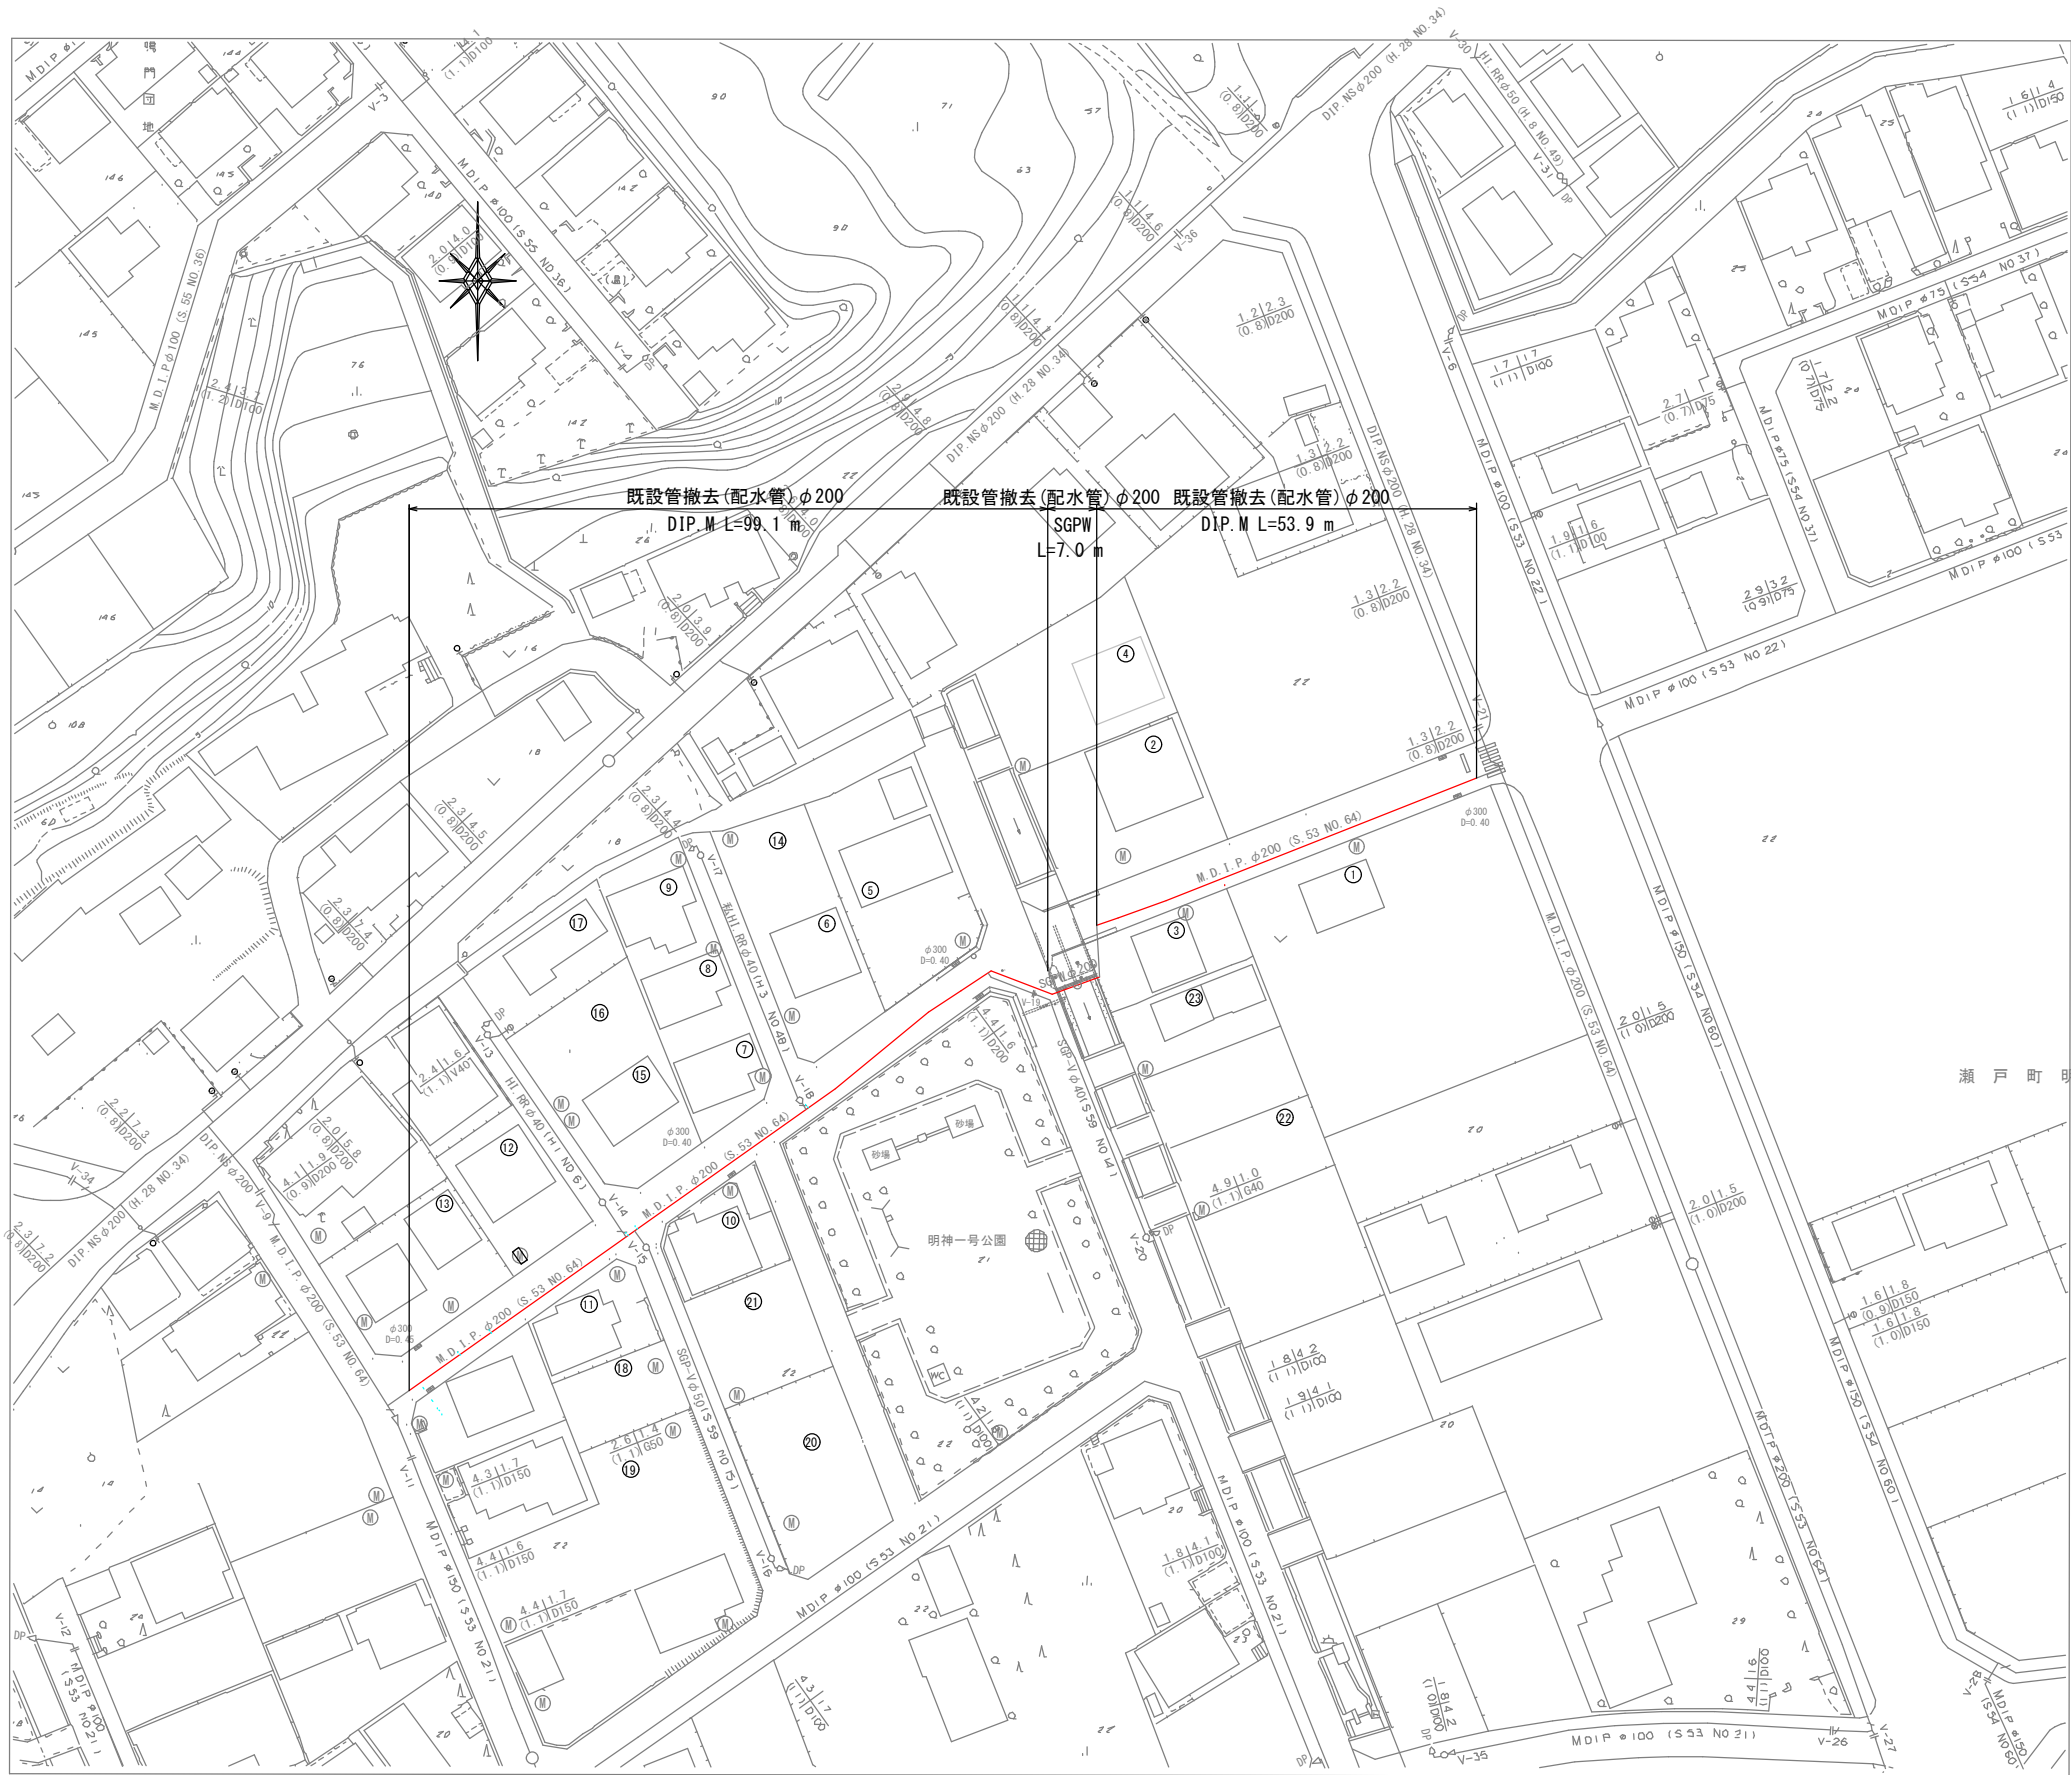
既設管撤去(配水管)φ200
DIP.M L=99.1 m

既設管撤去(配水管)φ200
SGPW
L=7.0 m

既設管撤去(配水管)φ200
DIP.M L=53.9 m

鴨門団地

M.D.I.P φ100 (S.55 NO.36)

M.D.I.P φ100 (S.55 NO.36)

DIP.NS φ200 (H.28 NO.34)

DIP.NS φ200 (H.28 NO.34)

DIP.NS φ200 (H.28 NO.34)

HI.RR φ50 (H.8 NO.49)

MDIP φ75 (S54 NO 37)

MDIP φ75 (S54 NO 37)

MDIP φ100 (S53 NO 22)

MDIP φ100 (S53 NO 22)

MDIP φ100 (S53 NO 22)

M.D.I.P. φ200 (S.53 NO.64)

M.D.I.P. φ200 (S.53 NO.64)

M.D.I.P. φ200 (S.53 NO.64)

M.D.I.P. φ200 (S.53 NO.64)

M.D.I.P. φ200 (S.53 NO.64)

M.D.I.P φ200 (S.53 NO.64)

M.D.I.P φ150 (S.54 NO.60)

MDIP φ150 (S54 NO 60)

MDIP φ200 (S53 NO 64)

SGP-V φ40 (S 59 NO 14)

SGP-V φ50 (S 59 NO 15)

私HI.RR φ40 (H 3 NO 48)

HI RR φ40 (HI NO 6)

MDIP φ150 (S53 NO 21)

MDIP φ100 (S53 NO 21)

MDIP φ100 (S53 NO 21)

MDIP φ100 (S53 NO 21)

MDIP φ100 (S53 NO 21)

MDIP φ150 (S54 NO60)

明神一号公園

砂場

砂場

WC

瀬 戸 町 明

φ300 D=0.40

φ300 D=0.40

φ300 D=0.40

φ300 D=0.45

SGPW φ200

V-3 V-4 V-6 V-9 V-11 V-12 V-13 V-14 V-15 V-16 V-17 V-18 V-19 V-20 V-21 V-26 V-27 V-28 V-30 V-31 V-34 V-35 V-36

DP

① ② ③ ④ ⑤ ⑥ ⑦ ⑧ ⑨ ⑩ ⑪ ⑫ ⑬ ⑭ ⑮ ⑯ ⑰ ⑱ ⑲ ⑳ ㉑ ㉒ ㉓

2.4|3 (1.2)D100
2.0|4.0 (0.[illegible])D1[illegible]
1.1|4.6 (0.8)D200
1.1|1.4 (0.8)D200
1.1|1 (0.8)D200
2.9|4.8 (0.8)D200
1.2|2.3 (0.8)D200
1.3|2.2 (0.8)D200
1.3|2.2 (0.8)D200
1.3|2.2 (0.8)D200
1.7|1.7 (1.1)D100
2.7| (0.7)D75
1.7|2.2 (0.7)D75
1.9|1.6 (1.1)D100
2.9|3.2 (0.9)D75
1.6|1.4 (1.1)D150
2.0|3.9 (0.8)D200
2.3|4.4 (0.8)D200
2.3|4.5 (0.8)D200
2.3|7.4 (0.8)D200
2.4|1.6 (1.1)V40
2.2|7.3 (0.8)D200
2.0|5.8 (0.8)D200
4.1|1.9 (0.9)D200
2.3|7.2 (0.8)D200
4.4|1.6 (1.1)D200
2.0|1.5 (1.0)D200
2.0|1.5 (1.0)D200
4.9|1.0 (1.1)G40
1.6|1.8 (0.9)D150
1.6|1.8 (1.0)D150
1.8|4.2 (1.1)D100
1.9|4.1 (1.1)D100
4.2|1.6 (1.1)D100
2.6|1.4 (1.1)G50
4.3|1.7 (1.1)D150
4.4|1.6 (1.1)D150
4.4|1.7 (1.1)D150
1.8|4.1 (1.1)D100
4.3|1.7 (1.1)D100
1.8|4.2 (1.0)D100
4.4|1.6 (1.1)D100

90 71 57 63 90 146 145 144 140 142 145 76 142 143 146 108 60 18 18 16 26 22 22 22 20 20 20 22 22 24 25 29 20 22 21 14 22 20 29